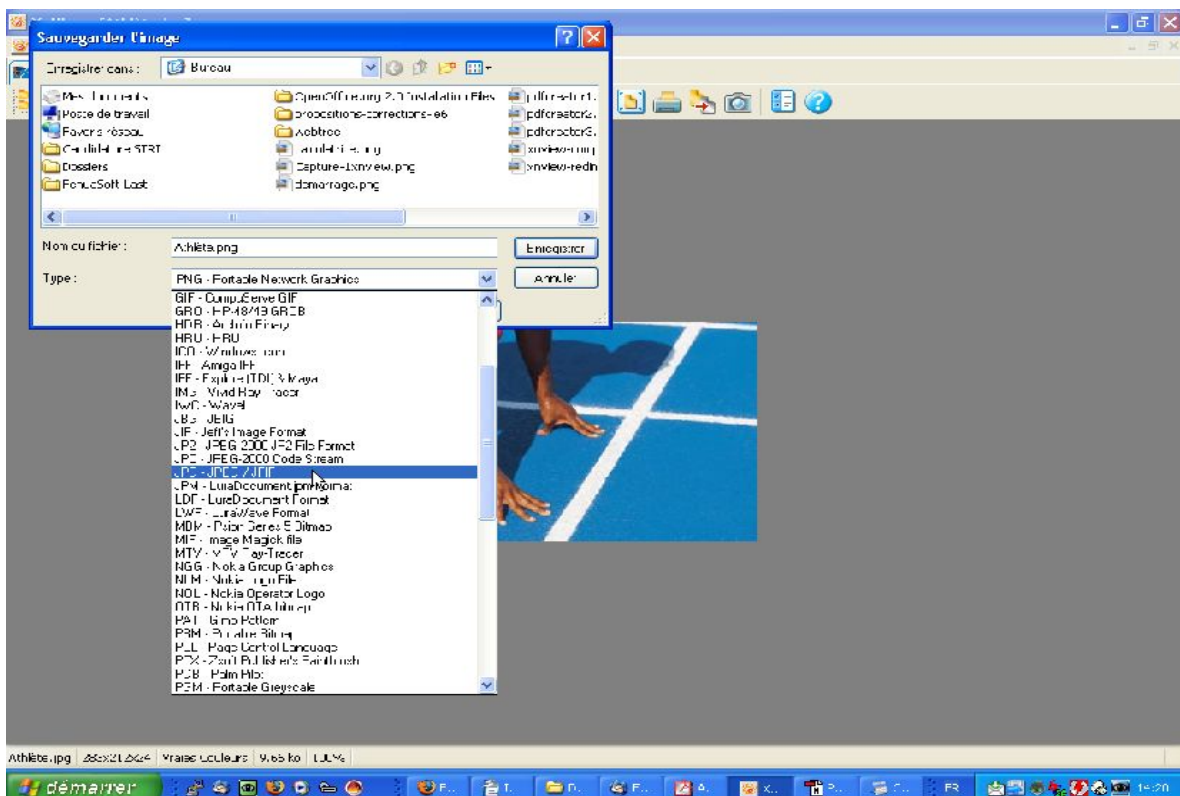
Sauvegarder l'image

Enregistrer dans : Bureau

Mes documents
Poste de travail
Favoris réseau
CandleHunt STRT
Dossiers
FenceSoft Last
OpenOffice.org 2.0 Installation Files
propositions-corrections-e6
Arbtree
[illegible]
Capture-1xnview.png
demarrage.png
pdfcreator1
pdfcreator2
pdfcreator3
xnview-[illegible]
xnview-redim

Nom du fichier : Athlète.png
Enregistrer

Type : PNG - Portable Network Graphics
Annuler

GIF - CompuServe GIF
GRO - HP-48/49 GROB
HDR - Arbitro Binary
HRU - HRU
ICO - Windows Icon
IFF - Amiga IFF
IFF - Explore (TDI) & Maya
IMG - Vivid Ray-Tracer
IWC - Wavel
JBG - JBIG
JIF - Jeff's Image Format
JP2 - JPEG-2000 JP2 File Format
JPC - JPEG-2000 Code Stream
JPG - JPEG / JFIF
LDF - LuraDocument.jpm Format
LDF - LuraDocument Format
LWF - LuraWave Format
MDM - Psion Series 5 Bitmap
MIF - Image Magick file
MTV - MTV Ray-Tracer
NGG - Nokia Group Graphics
NLM - Nokia Logo File
NOL - Nokia Operator Logo
OTB - Nokia OTA bitmap
PAT - Gimp Pattern
PBM - Portable Bitmap
PCL - Page Control Language
PCX - Zsoft Publisher's Paintbrush
PDB - Palm Pilot
PGM - Portable Greyscale

Athlète.jpg | 283x212x24 | Vraies couleurs | 9.65 ko | 100%

démarrer
FR
14:20